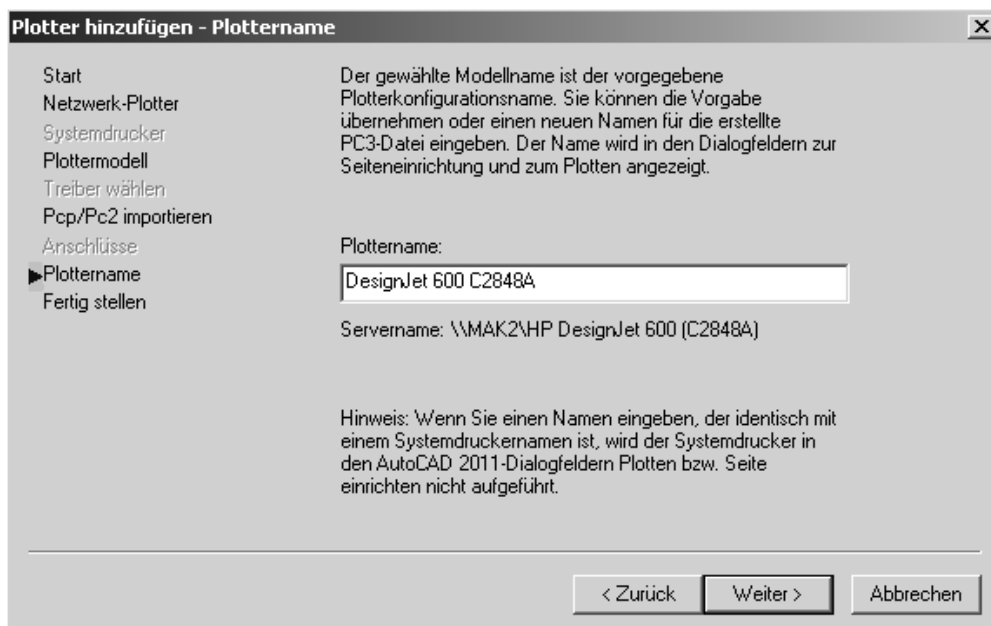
Plotter hinzufügen - Plottername

×

Start
Netzwerk-Plotter
Systemdrucker
Plottermodell
Treiber wählen
Pcp/Pc2 importieren
Anschlüsse
Plottername
Fertig stellen

Der gewählte Modellname ist der vorgegebene Plotterkonfigurationsname. Sie können die Vorgabe übernehmen oder einen neuen Namen für die erstellte PC3-Datei eingeben. Der Name wird in den Dialogfeldern zur Seiteneinrichtung und zum Plotten angezeigt.

Plottername:

DesignJet 600 C2848A

Servername: \\MAK2\HP DesignJet 600 (C2848A)

Hinweis: Wenn Sie einen Namen eingeben, der identisch mit einem Systemdruckernamen ist, wird der Systemdrucker in den AutoCAD 2011-Dialogfeldern Plotten bzw. Seite einrichten nicht aufgeführt.

< Zurück
Weiter >
Abbrechen